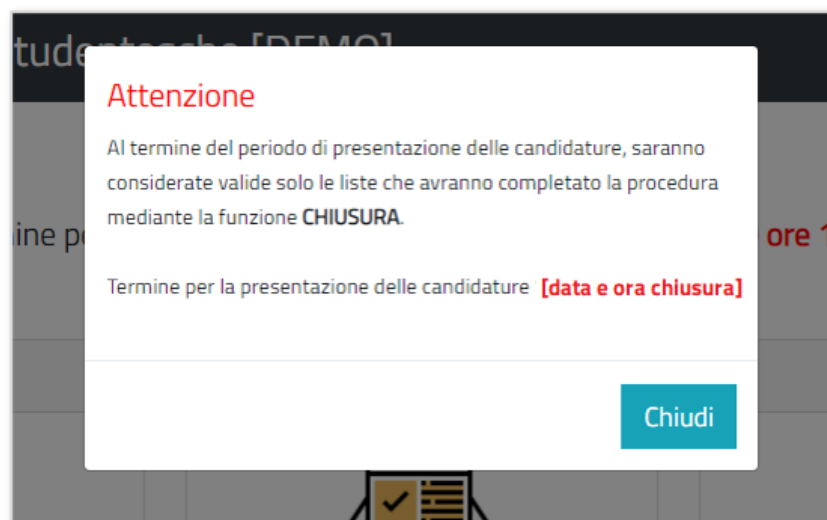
tudentesche [DEMO]

ine pe

ore 1

Attenzione

Al termine del periodo di presentazione delle candidature, saranno considerate valide solo le liste che avranno completato la procedura mediante la funzione **CHIUSURA**.

Termine per la presentazione delle candidature **[data e ora chiusura]**

Chiudi